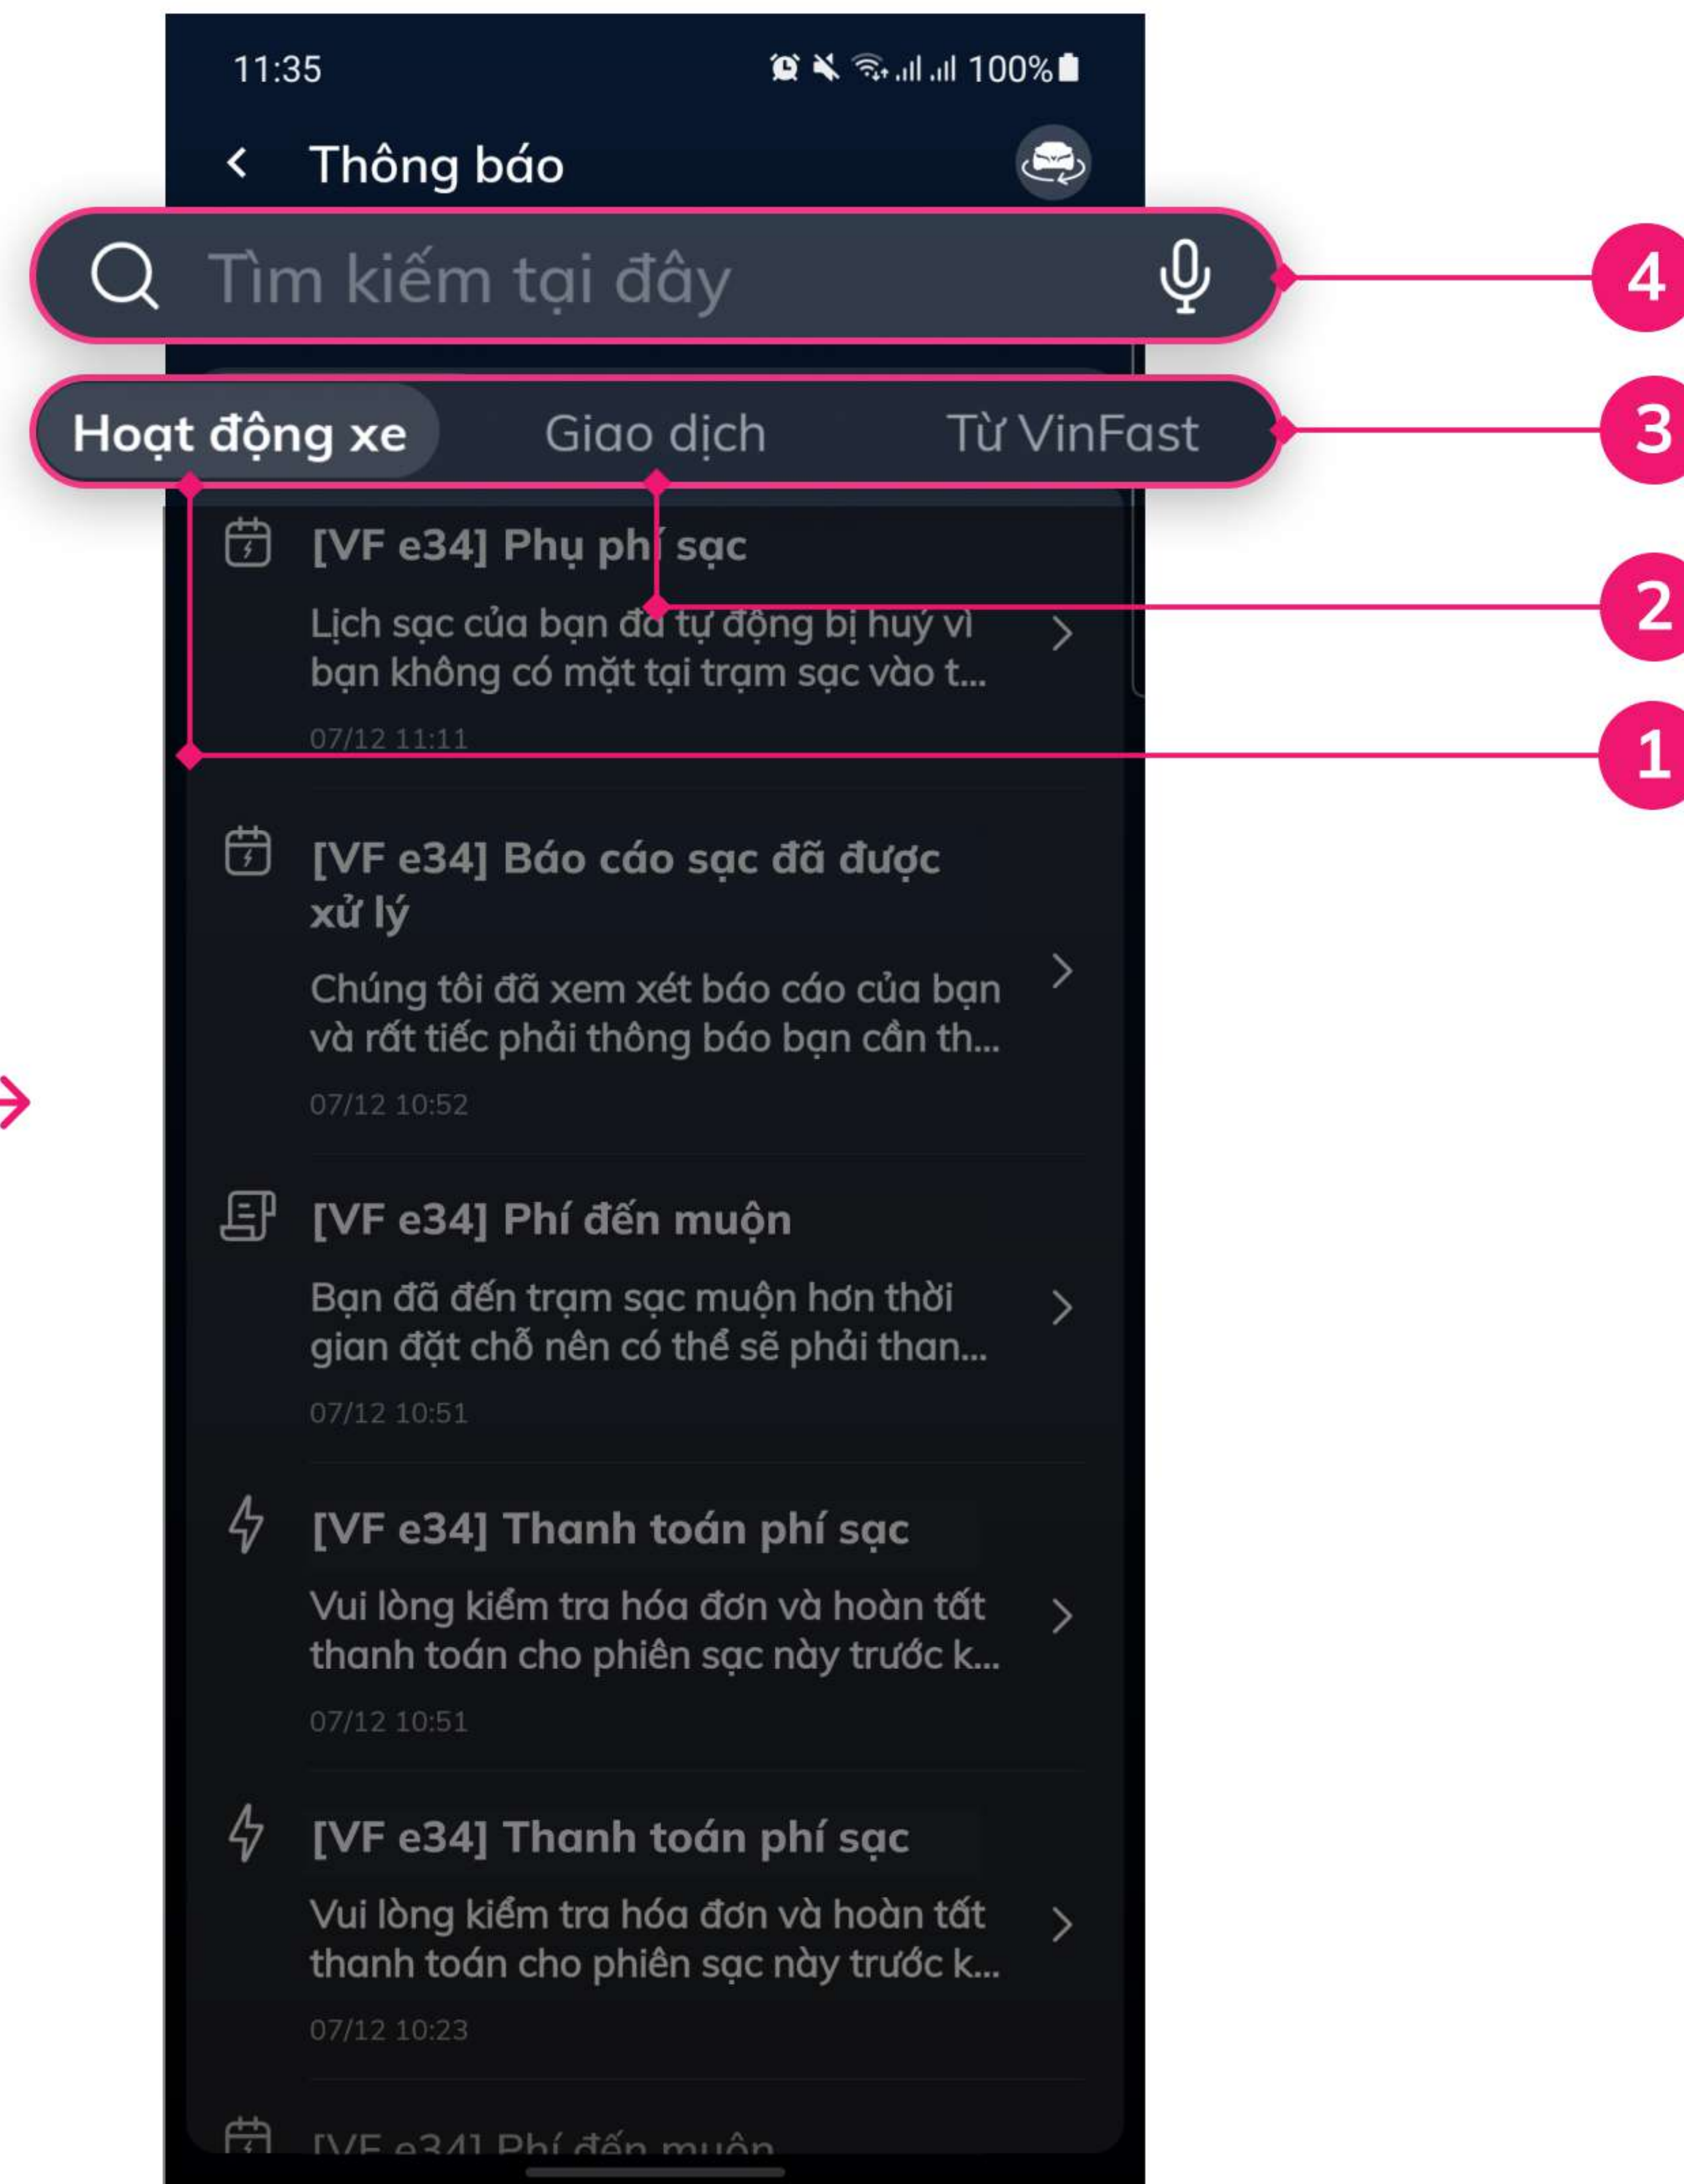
11:35

100%

Thông báo

Tìm kiếm tại đây

4

Hoạt động xe

Giao dịch

Từ VinFast

3

[VF e34] Phụ phí sạc

Lịch sạc của bạn đã tự động bị huỷ vì bạn không có mặt tại trạm sạc vào t...

2

07/12 11:11

1

[VF e34] Báo cáo sạc đã được xử lý

Chúng tôi đã xem xét báo cáo của bạn và rất tiếc phải thông báo bạn cần th...

07/12 10:52

[VF e34] Phí đến muộn

Bạn đã đến trạm sạc muộn hơn thời gian đặt chỗ nên có thể sẽ phải than...

07/12 10:51

[VF e34] Thanh toán phí sạc

Vui lòng kiểm tra hóa đơn và hoàn tất thanh toán cho phiên sạc này trước k...

07/12 10:51

[VF e34] Thanh toán phí sạc

Vui lòng kiểm tra hóa đơn và hoàn tất thanh toán cho phiên sạc này trước k...

07/12 10:23

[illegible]